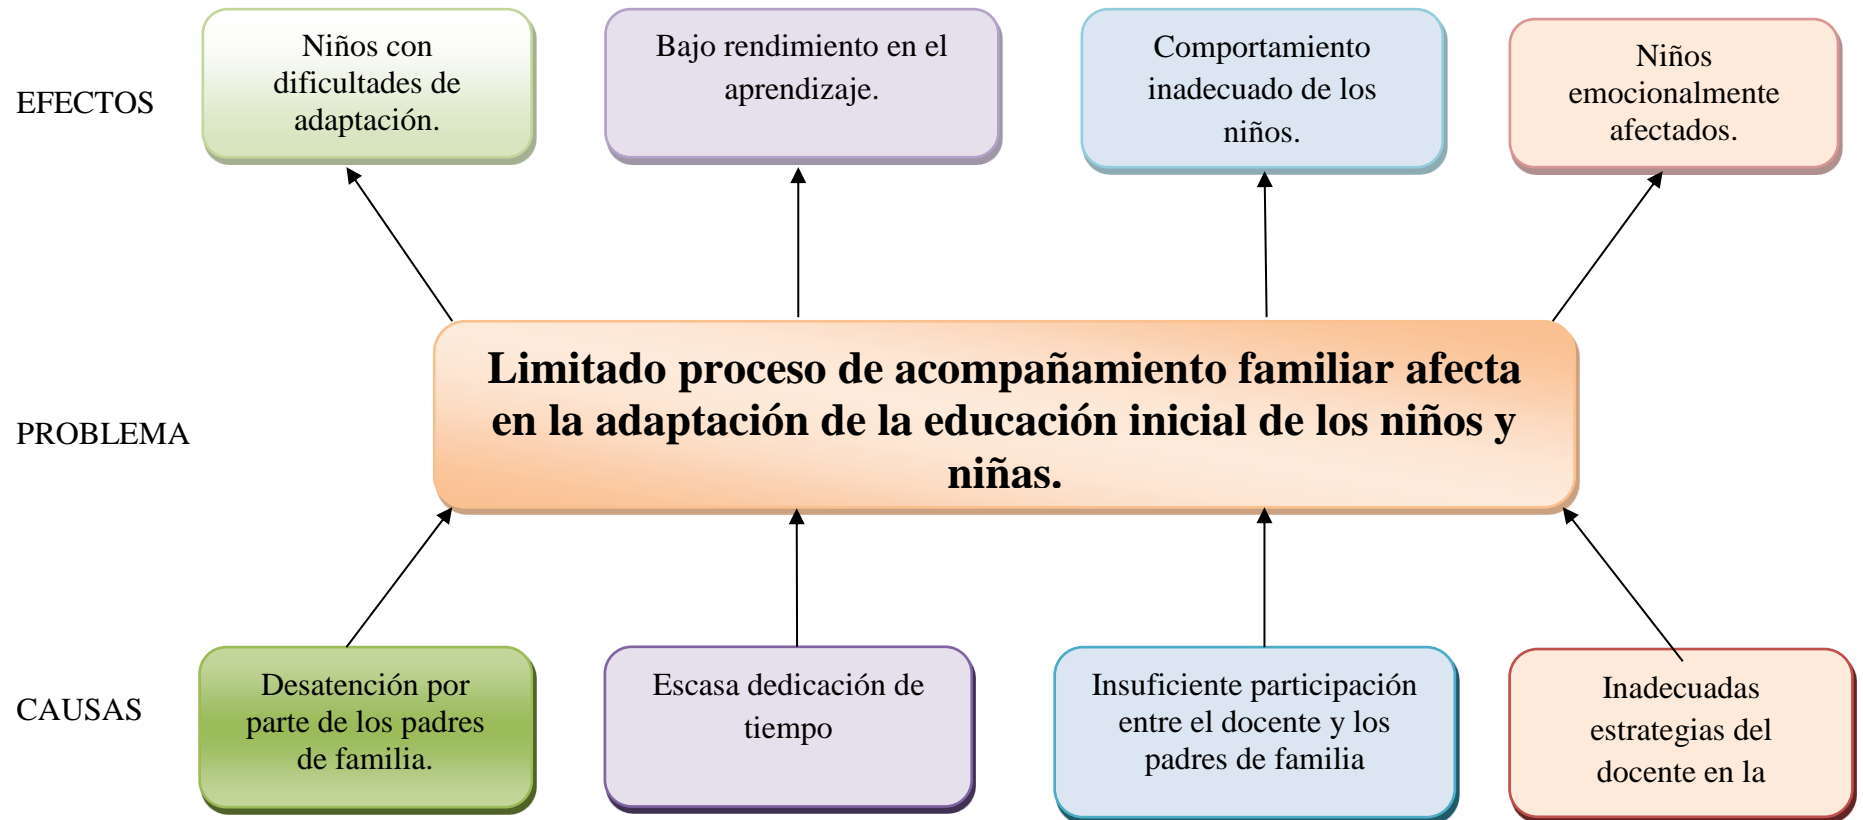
EFECTOS

Niños con dificultades de adaptación.

Bajo rendimiento en el aprendizaje.

Comportamiento inadecuado de los niños.

Niños emocionalmente afectados.

PROBLEMA

Limitado proceso de acompañamiento familiar afecta en la adaptación de la educación inicial de los niños y niñas.

CAUSAS

Desatención por parte de los padres de familia.

Escasa dedicación de tiempo

Insuficiente participación entre el docente y los padres de familia

Inadecuadas estrategias del docente en la